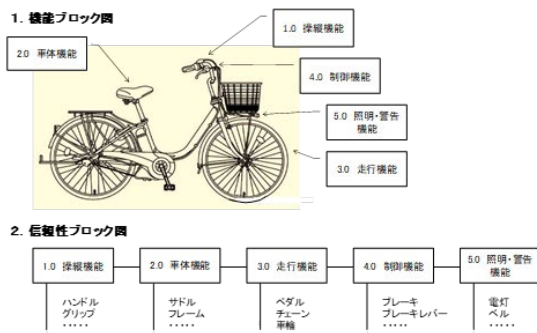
1. 機能ブロック図

1.0 操縦機能

2.0 車体機能

4.0 制御機能

5.0 照明・警告機能

3.0 走行機能

2. 信頼性ブロック図

1.0 操縦機能

ハンドル
グリップ
・・・・・

2.0 車体機能

サドル
フレーム
・・・・・

3.0 走行機能

ペダル
チェーン
車輪

4.0 制御機能

ブレーキ
ブレーキレバー
・・・・・

5.0 照明・警告機能

電灯
ベル
・・・・・